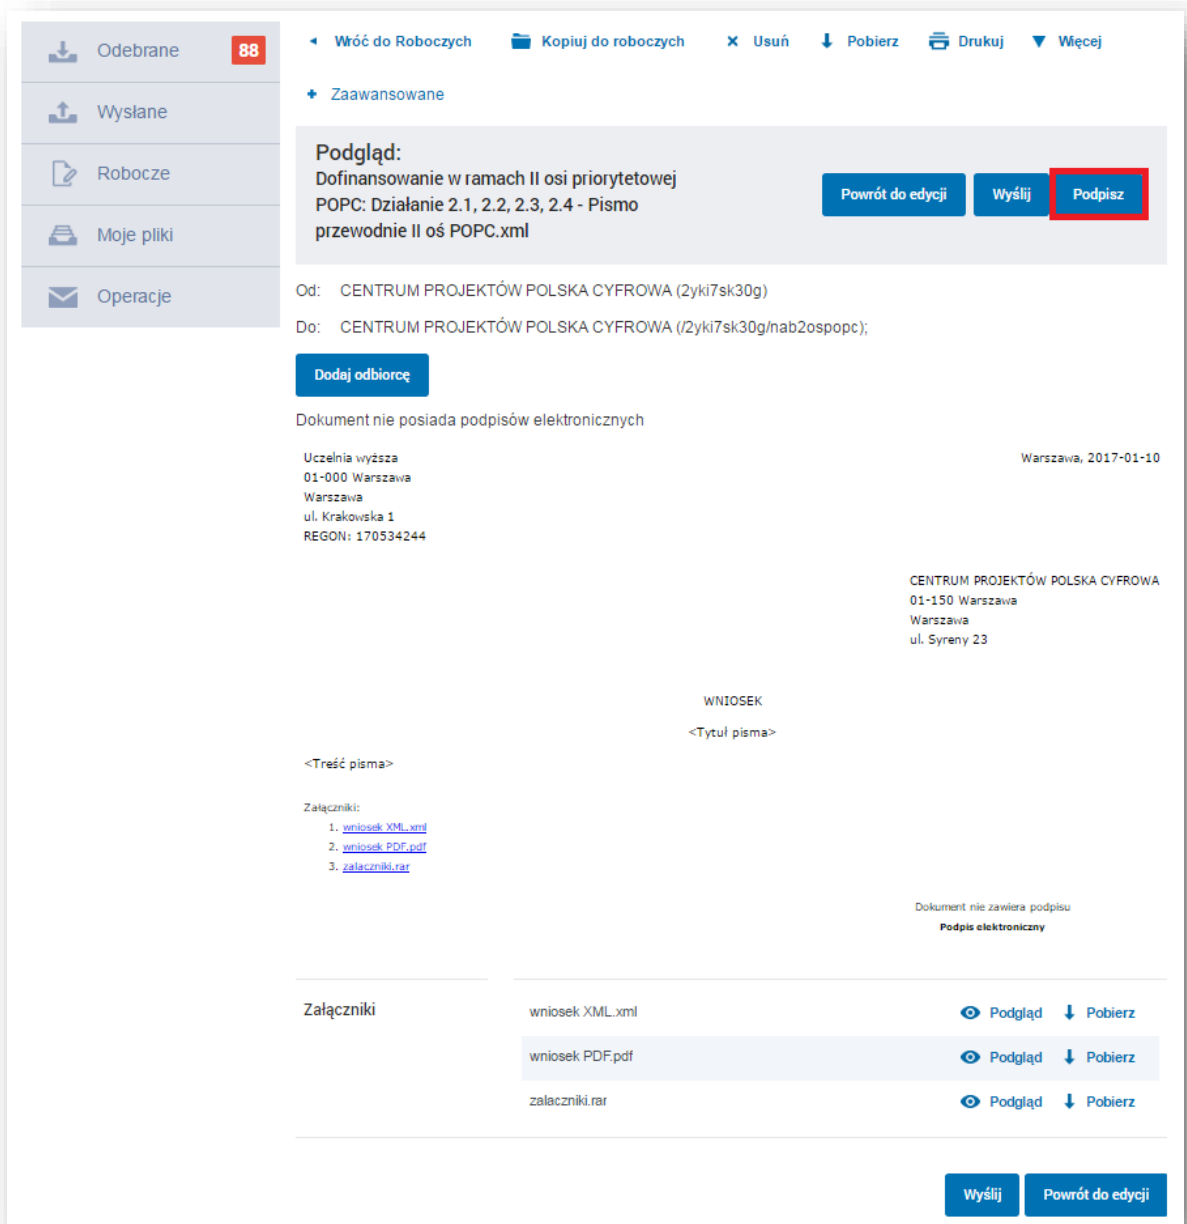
Odebrane 88
Wysłane
Robocze
Moje pliki
Operacje

Wróć do Roboczych  Kopiuj do roboczych  Usuń  Pobierz  Drukuj  Więcej

Zaawansowane

Podgląd:
Dofinansowanie w ramach II osi priorytetowej POPC: Działanie 2.1, 2.2, 2.3, 2.4 - Pismo przewodnie II oś POPC.xml

Powrót do edycji  Wyślij  Podpisz

Od: CENTRUM PROJEKTÓW POLSKA CYFROWA (2yki7sk30g)

Do: CENTRUM PROJEKTÓW POLSKA CYFROWA (/2yki7sk30g/nab2ospopc);

Dodaj odbiorcę

Dokument nie posiada podpisów elektronicznych

Uczelnia wyższa
01-000 Warszawa
Warszawa
ul. Krakowska 1
REGON: 170534244

Warszawa, 2017-01-10

CENTRUM PROJEKTÓW POLSKA CYFROWA
01-150 Warszawa
Warszawa
ul. Syreny 23

WNIOSEK

<Tytuł pisma>

<Treść pisma>

Załączniki:
1. wniosek XML.xml
2. wniosek PDF.pdf
3. zalaczniki.rar

Dokument nie zawiera podpisu
Podpis elektroniczny

Załączniki

| | |
|---|---|
| wniosek XML.xml | Podgląd  Pobierz |
| wniosek PDF.pdf | Podgląd  Pobierz |
| zalaczniki.rar | Podgląd  Pobierz |

Wyślij  Powrót do edycji